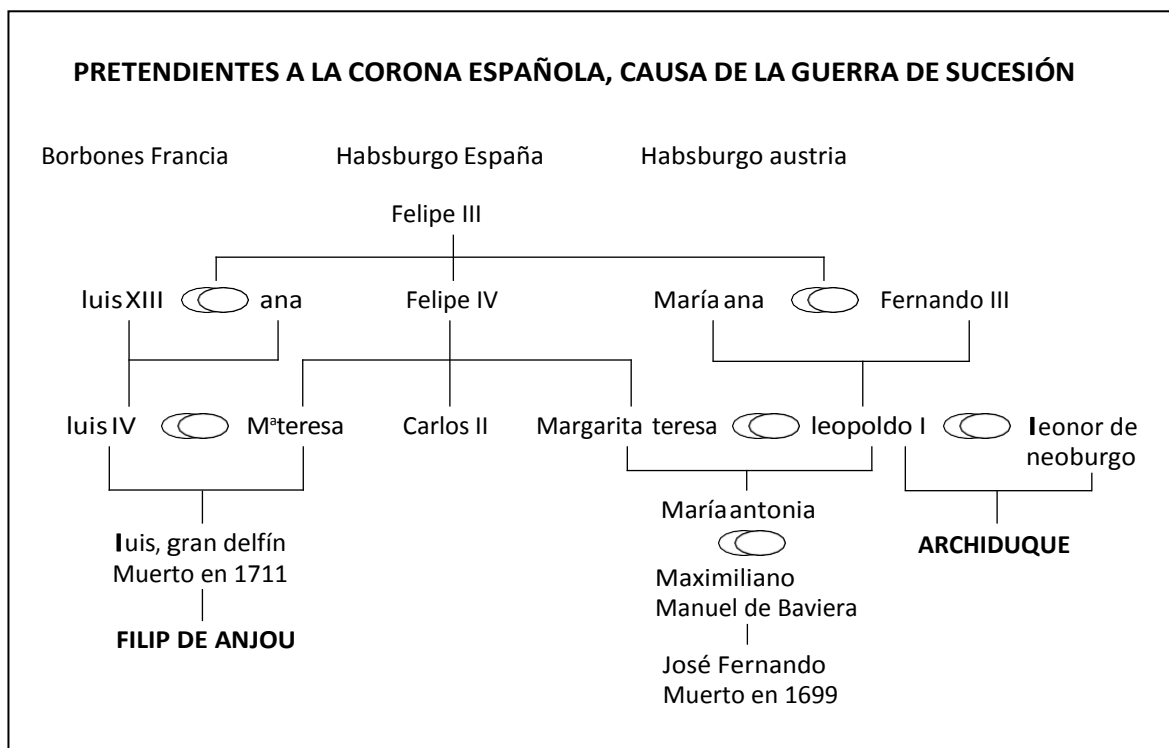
PRETENDIENTES A LA CORONA ESPAÑOLA, CAUSA DE LA GUERRA DE SUCESIÓN

Borbones Francia

Habsburgo España

Habsburgo austria

Felipe III

luis XIII

ana

Felipe IV

María ana

Fernando III

luis IV

M$^{a}$teresa

Carlos II

Margarita teresa

leopoldo I

leonor de neoburgo

luis, gran delfín
Muerto en 1711

FILIP DE ANJOU

María antonia

Maximiliano
Manuel de Baviera

José Fernando
Muerto en 1699

ARCHIDUQUE